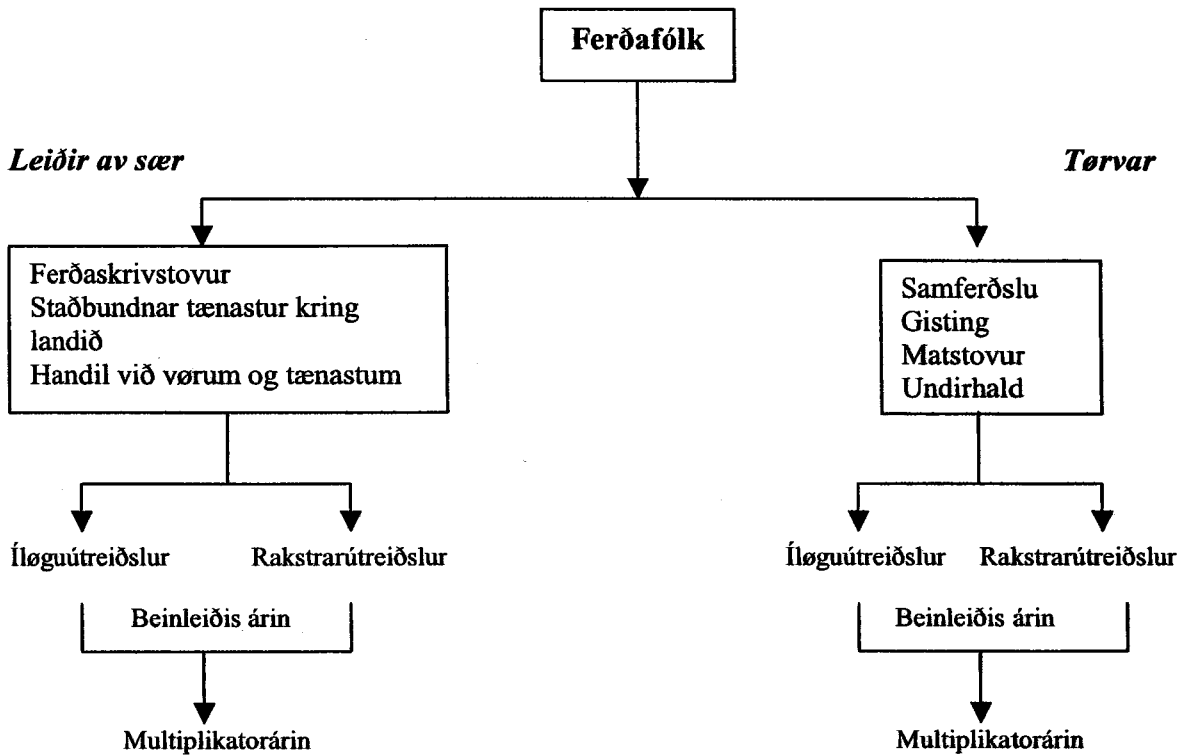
Ferðafólk

Leiðir av sær

Tørvar

Ferðaskrivstovur
Staðbundnar tænastur kring landið
Handil við vørum og tænastum

Samferðslu
Gisting
Matstovur
Undirhald

Íløguútreiðslur

Rakstrarútreiðslur

Beinleiðis árin

Multiplikatorárin

Íløguútreiðslur

Rakstrarútreiðslur

Beinleiðis árin

Multiplikatorárin